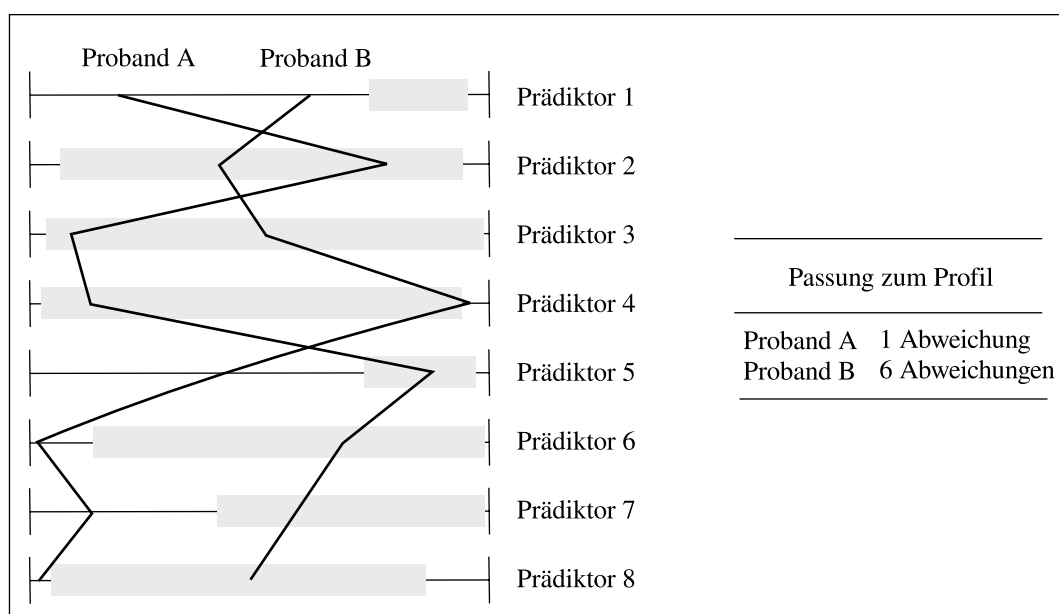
Proband A Proband B

Prädiktor 1
Prädiktor 2
Prädiktor 3
Prädiktor 4
Prädiktor 5
Prädiktor 6
Prädiktor 7
Prädiktor 8

| Passung zum Profil | |
|---|---|
| Proband A | 1 Abweichung |
| Proband B | 6 Abweichungen |